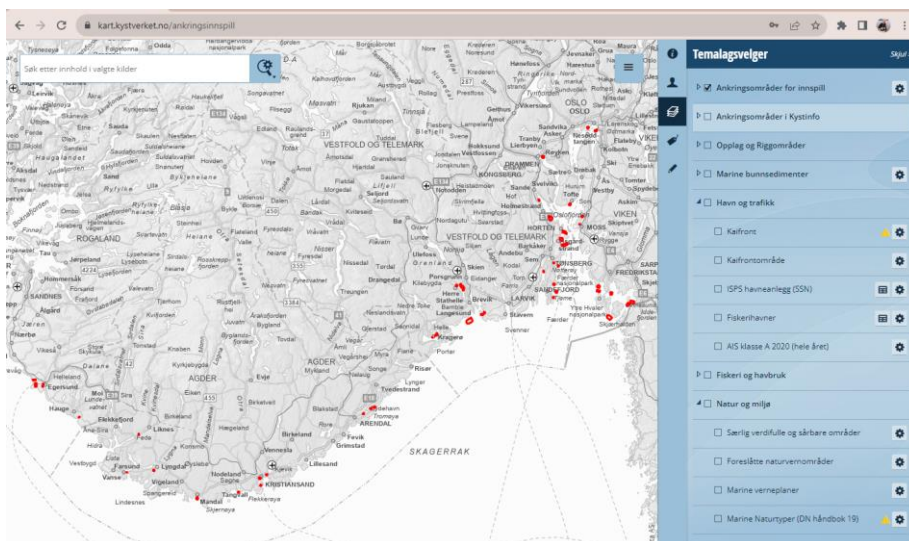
kart.kystverket.no/ankringsinnspill

Søk etter innhold i valgte kilder

Temalagsvelger

Skjul

Ankringsområder for innspill

Ankringsområder i Kystinfo

Opplag og Riggområder

Marine bunnsedimenter

Havn og trafikk

Kaifront

Kaifrontområde

ISPS havneanlegg (SSN)

Fiskerihavner

AIS klasse A 2020 (hele året)

Fiskeri og havbruk

Natur og miljø

Særlig verdifulle og sårbare områder

Foreslåtte naturvernområder

Marine verneplaner

Marine Naturtyper (DN håndbok 19)

VESTFOLD OG TELEMARK
VESTFOLD OG TELEMARK
ROGALAND
AGDER
VIKEN
OSLO
SKAGERRAK
KRISTIANSAND
ARENDAL
DRAMMEN
KONGSBERG
HORTEN
MOSS
TØNSBERG
SANDEFJORD
LARVIK
Skien
Porsgrunn
Kragerø
Grimstad
Lillesand
Mandal
Egersund
Flekkefjord
Farsund
Lyngdal
Vigeland
Nodeland
Tvedestrand
Risør
Brevik
Langesund
Stavern
Sandnes
Ålgård
Odda
Stord
Notodden
Fredrikstad
Sarpsborg
Rygge
Gjøvik
Drangedal
Evje
Vennesla
Søgne
Skjernøya
Lindesnes
Hidra
Sirdal
Ytre Hvaler nasjonalpark
Skjærhalden
Færder
Svenner
Tjøme
Tønnerland
Kvinesdal
Tolga
Telemark
Lifjell
Rauland
Tinn
Seljord
Vrådal
Bø
Kviteseid
Bandak
Fyresdal
Nissedal
Tovdal
Åmli
Birkeland
Valle
Bykle
Suldal
Sauda
Vinje
Haukeli
Kragerø
Sandvika
Asker
Kolbotn
Ski
Moss
Sande
Holmestrand
Sandefjord
Tønsberg
Hvittingfoss
Porter
Hamar
Gol